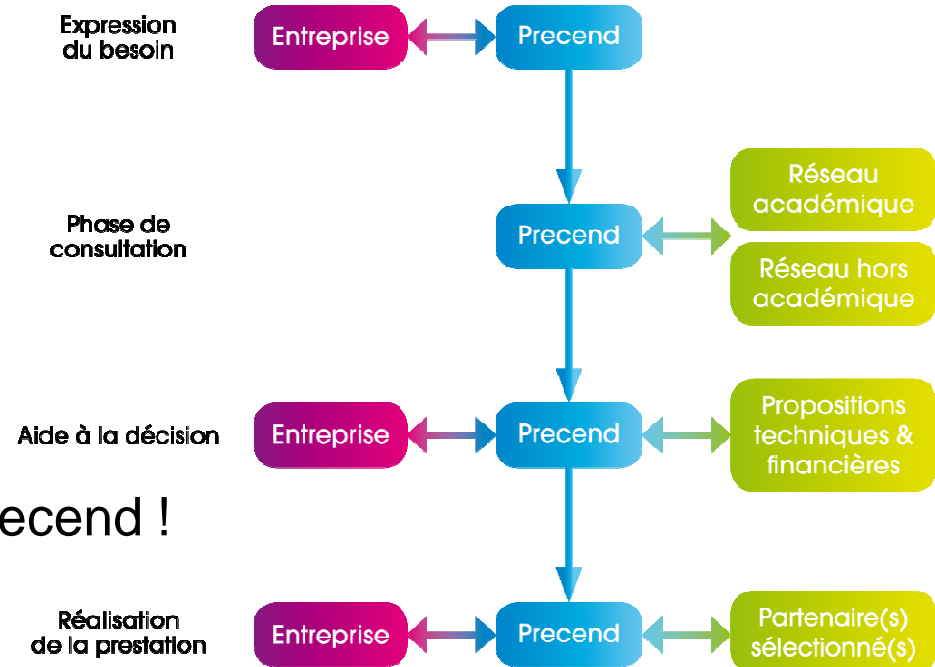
Expression du besoin

Entreprise

Precend

Phase de consultation

Precend

Réseau académique

Réseau hors académique

Aide à la décision

Entreprise

Precend

Propositions techniques & financières

ecend !

Réalisation de la prestation

Entreprise

Precend

Partenaire(s) sélectionné(s)